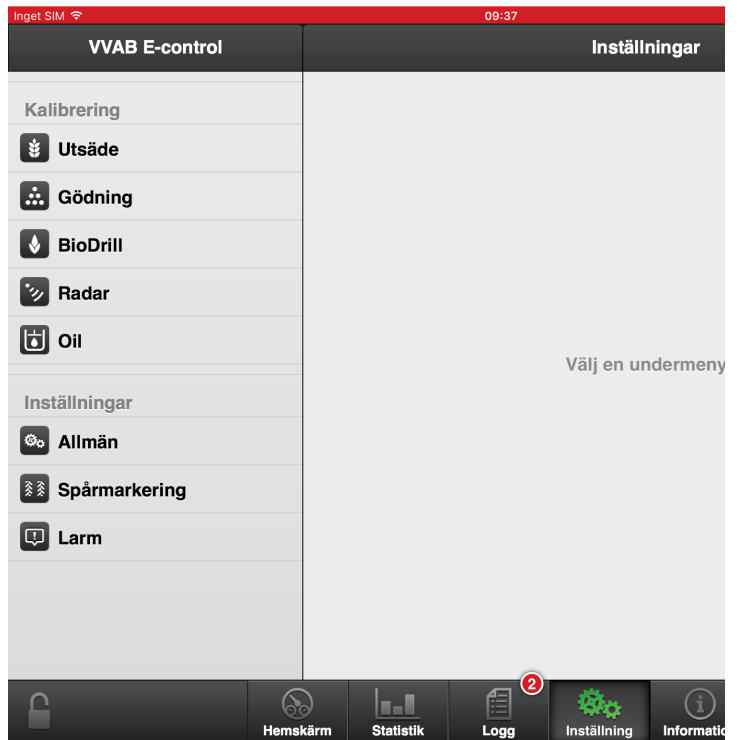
Inget SIM 09:37

VVAB E-control

Inställningar

Kalibrering

Utsäde

Gödning

BioDrill

Radar

Oil

Inställningar

Allmän

Spårmarkering

Larm

Välj en undermeny

Hemskärm

Statistik

2

Logg

Inställning

Informatio